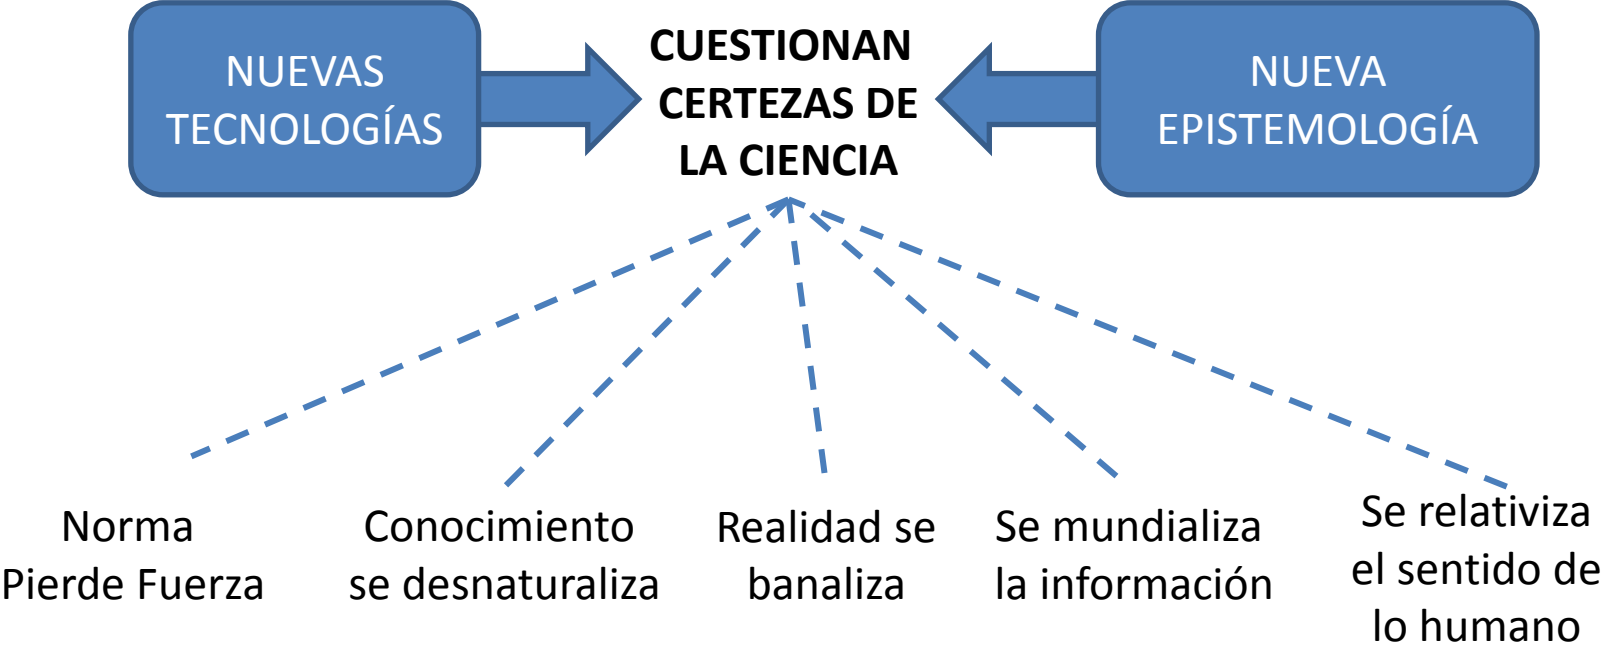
NUEVAS TECNOLOGÍAS

CUESTIONAN CERTEZAS DE LA CIENCIA

NUEVA EPISTEMOLOGÍA

Norma Pierde Fuerza

Conocimiento se desnaturaliza

Realidad se banaliza

Se mundializa la información

Se relativiza el sentido de lo humano